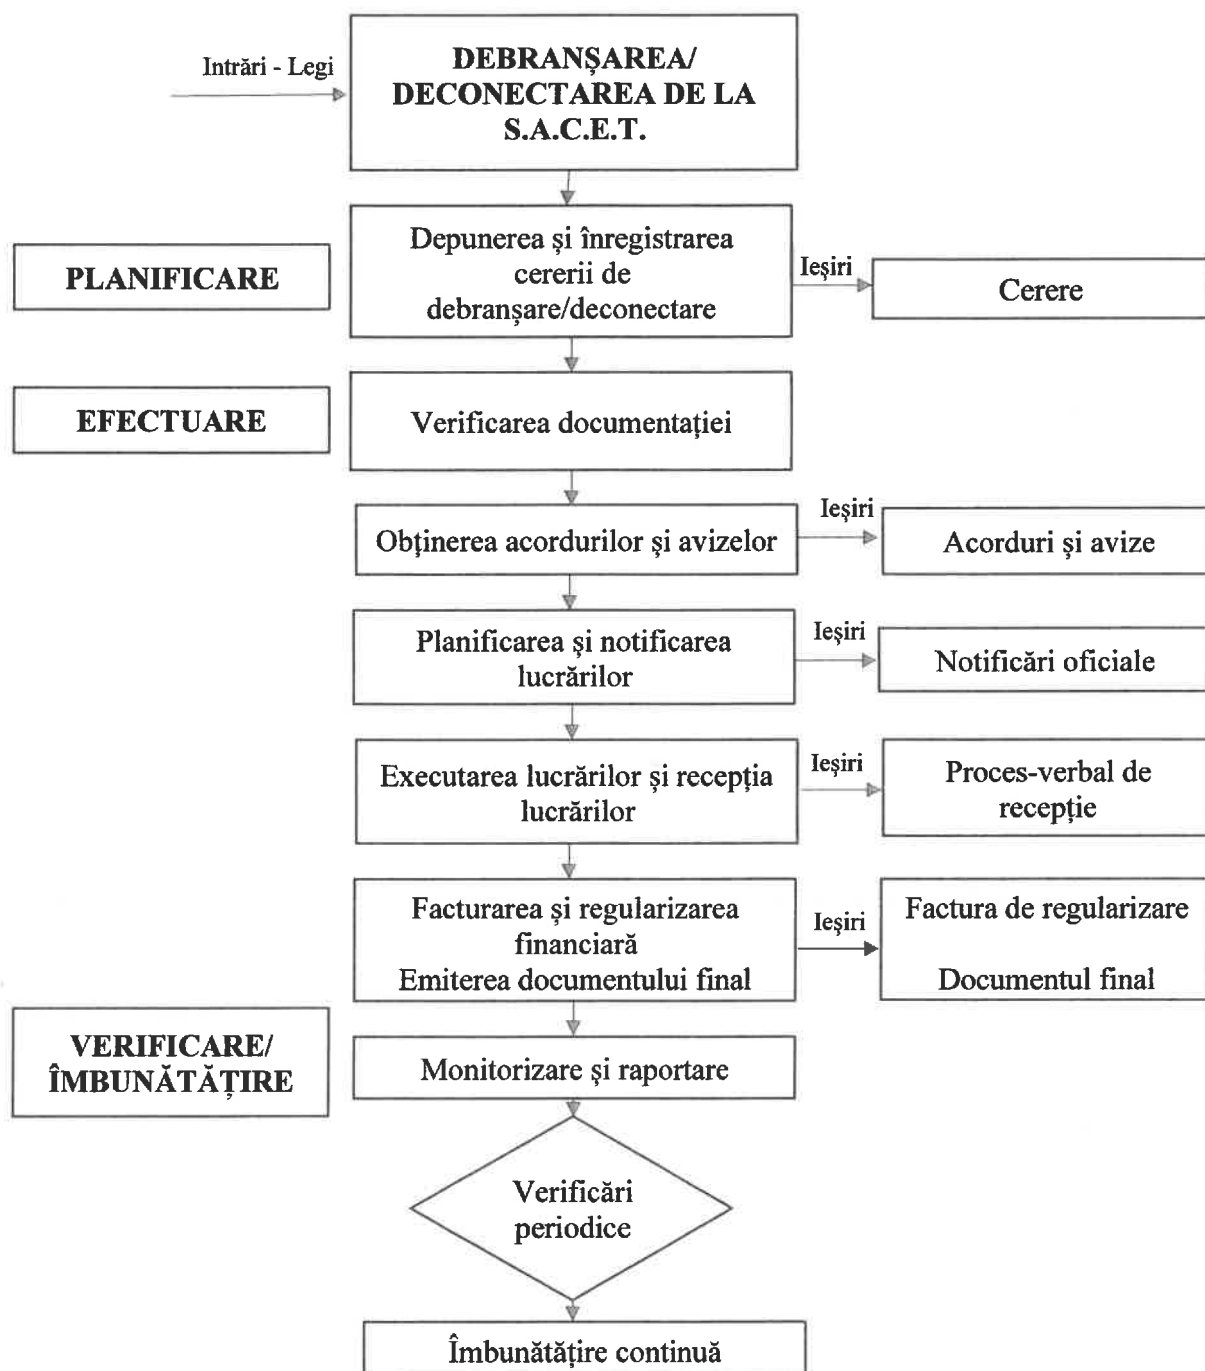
Intrări - Legi

DEBRANŞAREA/ DECONECTAREA DE LA S.A.C.E.T.

PLANIFICARE

Depunerea şi înregistrarea cererii de debranşare/deconectare

Ieşiri

Cerere

EFECTUARE

Verificarea documentaţiei

Obţinerea acordurilor şi avizelor

Ieşiri

Acorduri şi avize

Planificarea şi notificarea lucrărilor

Ieşiri

Notificări oficiale

Executarea lucrărilor şi recepţia lucrărilor

Ieşiri

Proces-verbal de recepţie

Facturarea şi regularizarea financiară
Emiterea documentului final

Ieşiri

Factura de regularizare

Documentul final

VERIFICARE/ ÎMBUNĂTĂŢIRE

Monitorizare şi raportare

Verificări periodice

Îmbunătăţire continuă